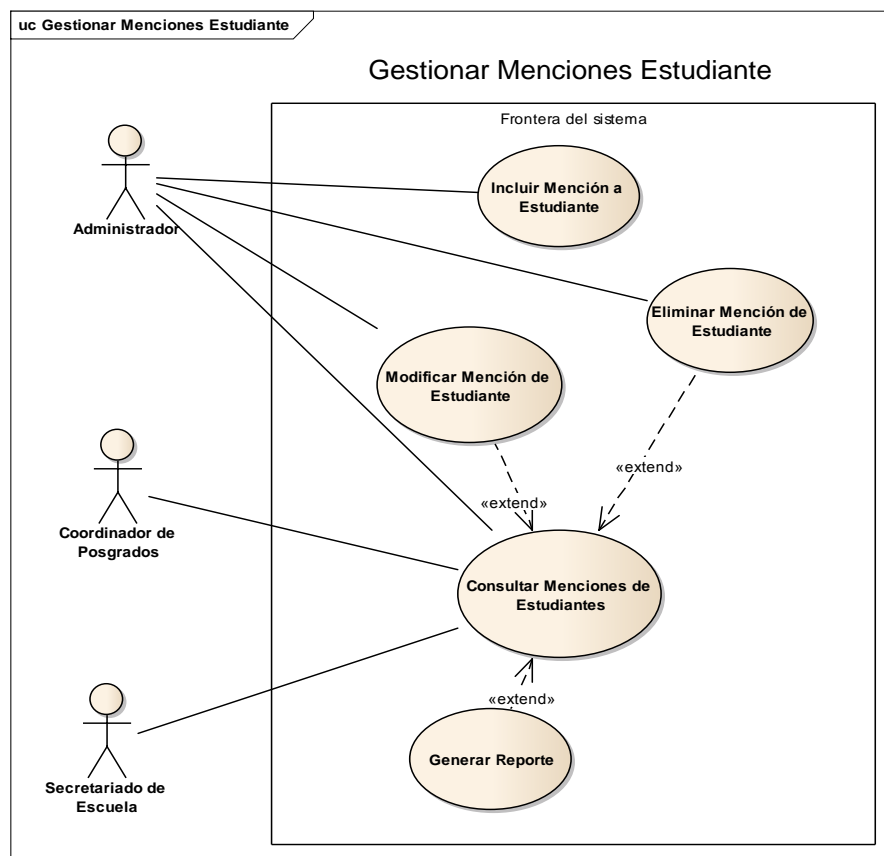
uc Gestionar Menciones Estudiante

Gestionar Menciones Estudiante

Frontera del sistema

Administrador

Incluir Mención a Estudiante

Eliminar Mención de Estudiante

Modificar Mención de Estudiante

«extend»

«extend»

Coordinador de Posgrados

Consultar Menciones de Estudiantes

«extend»

Secretariado de Escuela

Generar Reporte